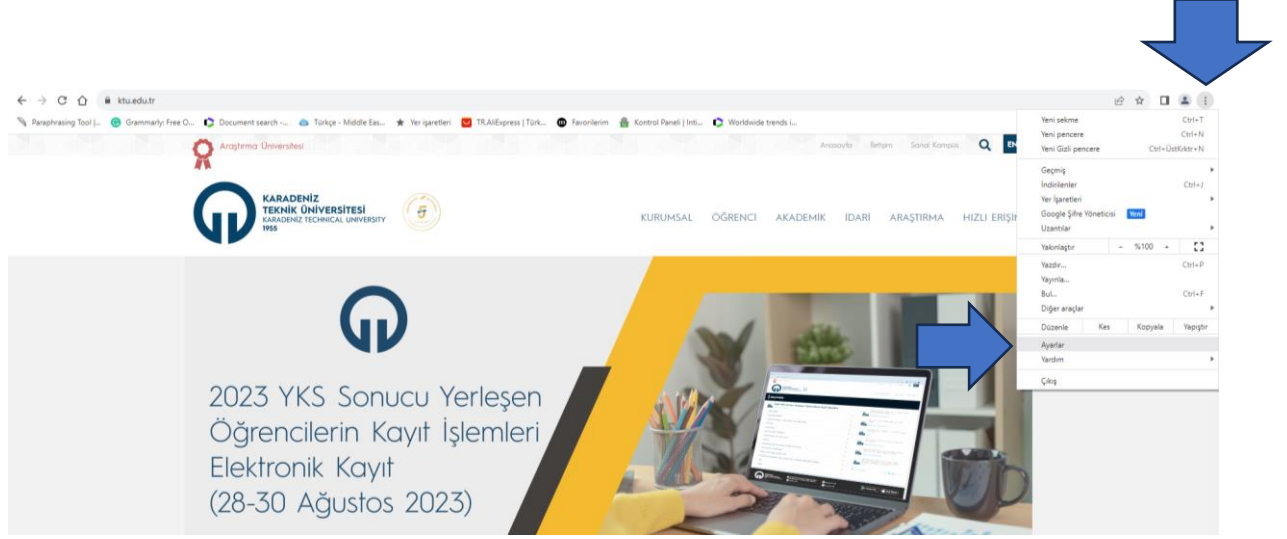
ktu.edu.tr

Paraphrasing Tool |... Grammarly: Free O... Document search -... Türkçe - Middle Eas... Yer işaretleri TR.AliExpress | Türk... Favorilerim Kontrol Paneli | Inti... Worldwide trends i...

Araştırma Üniversitesi

Anasayfa İletişim Sanal Kampüs EN

KARADENİZ TEKNİK ÜNİVERSİTESİ KARADENIZ TECHNICAL UNIVERSITY 1955

KURUMSAL ÖĞRENCİ AKADEMİK İDARİ ARAŞTIRMA HIZLI ERİŞİ

2023 YKS Sonucu Yerleşen Öğrencilerin Kayıt İşlemleri Elektronik Kayıt (28-30 Ağustos 2023)

| | |
|---|---|
| Yeni sekme | Ctrl+T |
| Yeni pencere | Ctrl+N |
| Yeni Gizli pencere | Ctrl+ÜstKrktr+N |
| Geçmiş | |
| İndirilenler | Ctrl+J |
| Yer İşaretleri | |
| Google Şifre Yöneticisi Yeni | |
| Uzantılar | |
| Yakınlaştır | – %100 + |
| Yazdır... | Ctrl+P |
| Yayınla... | |
| Bul... | Ctrl+F |
| Diğer araçlar | |
| Düzenle | Kes Kopyala Yapıştır |
| Ayarlar | |
| Yardım | |
| Çıkış | |